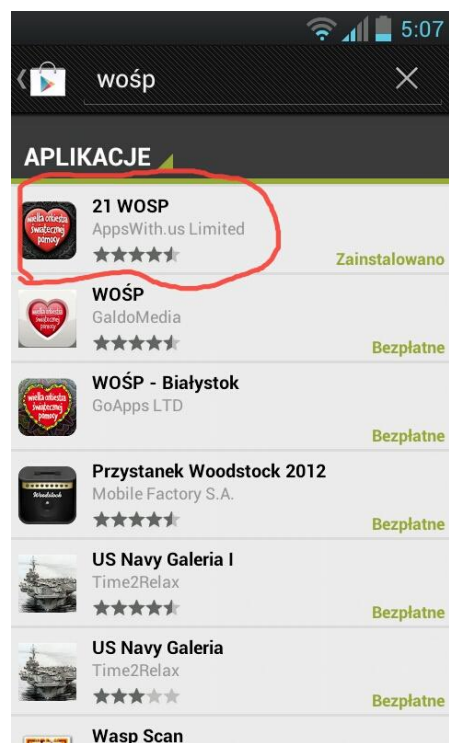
5:07

wośp

APLIKACJE

21 WOSP
AppsWith.us Limited
Zainstalowano

WOŚP
GaldoMedia
Bezpłatne

WOŚP - Białystok
GoApps LTD
Bezpłatne

Przystanek Woodstock 2012
Mobile Factory S.A.
Bezpłatne

US Navy Galeria I
Time2Relax
Bezpłatne

US Navy Galeria
Time2Relax
Bezpłatne

Wasp Scan